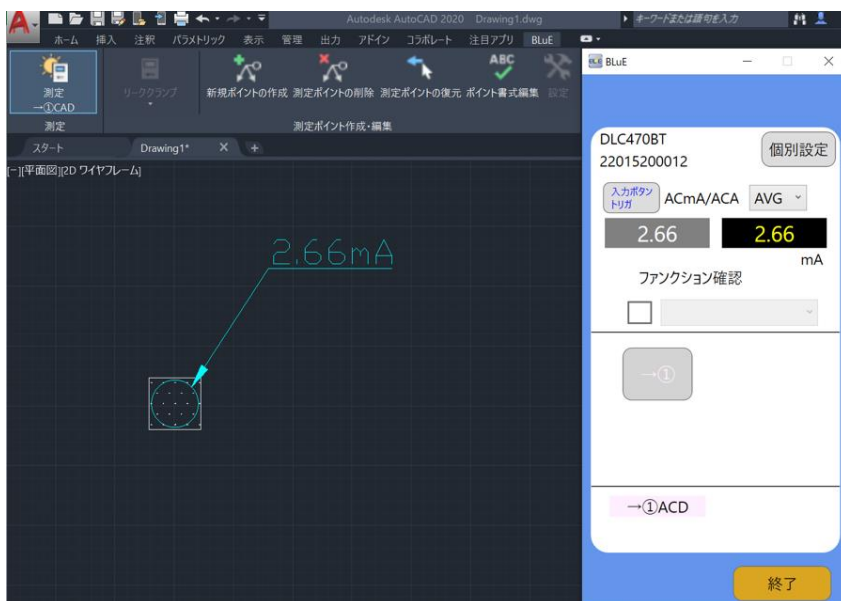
Autodesk AutoCAD 2020 Drawing1.dwg

キーワードまたは語句を入力

ホーム 挿入 注釈 パラメトリック 表示 管理 出力 アドイン コラボレート 注目アプリ BLuE

測定 →①CAD

リークランプ

新規ポイントの作成 測定ポイントの削除 測定ポイントの復元 ポイント書式編集 設定

測定

測定ポイント作成・編集

スタート Drawing1* × +

[–][平面図][2D ワイヤフレーム]

2.66mA

BLuE

DLC470BT
22015200012

個別設定

入力ボタン トリガ

ACmA/ACA

AVG

2.66

2.66

mA

ファンクション確認

→①

→①ACD

終了